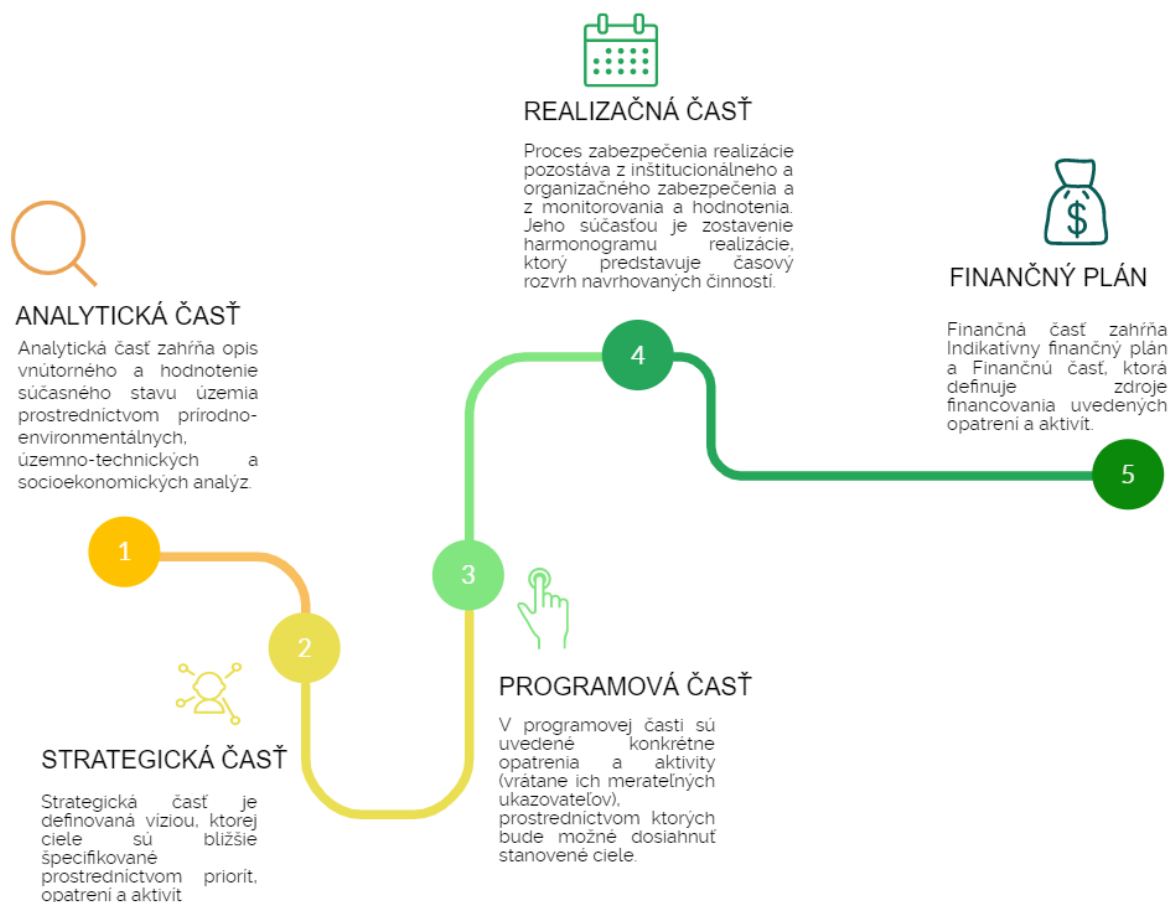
REALIZAČNÁ ČASŤ

Proces zabezpečenia realizácie pozostáva z inštitucionálneho a organizačného zabezpečenia a z monitorovania a hodnotenia. Jeho súčasťou je zostavenie harmonogramu realizácie, ktorý predstavuje časový rozvrh navrhovaných činností.

ANALYTICKÁ ČASŤ

Analytická časť zahŕňa opis vnútorného a hodnotenie súčasného stavu územia prostredníctvom prírodno-environmentálnych, územno-technických a socioekonomických analýz.

FINANČNÝ PLÁN

Finančná časť zahŕňa Indikatívny finančný plán a Finančnú časť, ktorá definuje zdroje financovania uvedených opatrení a aktivít.

4

5

1

3

2

PROGRAMOVÁ ČASŤ

V programovej časti sú uvedené konkrétne opatrenia a aktivity (vrátane ich merateľných ukazovateľov), prostredníctvom ktorých bude možné dosiahnuť stanovené ciele.

STRATEGICKÁ ČASŤ

Strategická časť je definovaná víziou, ktorej ciele sú bližšie špecifikované prostredníctvom priorít, opatrení a aktivít